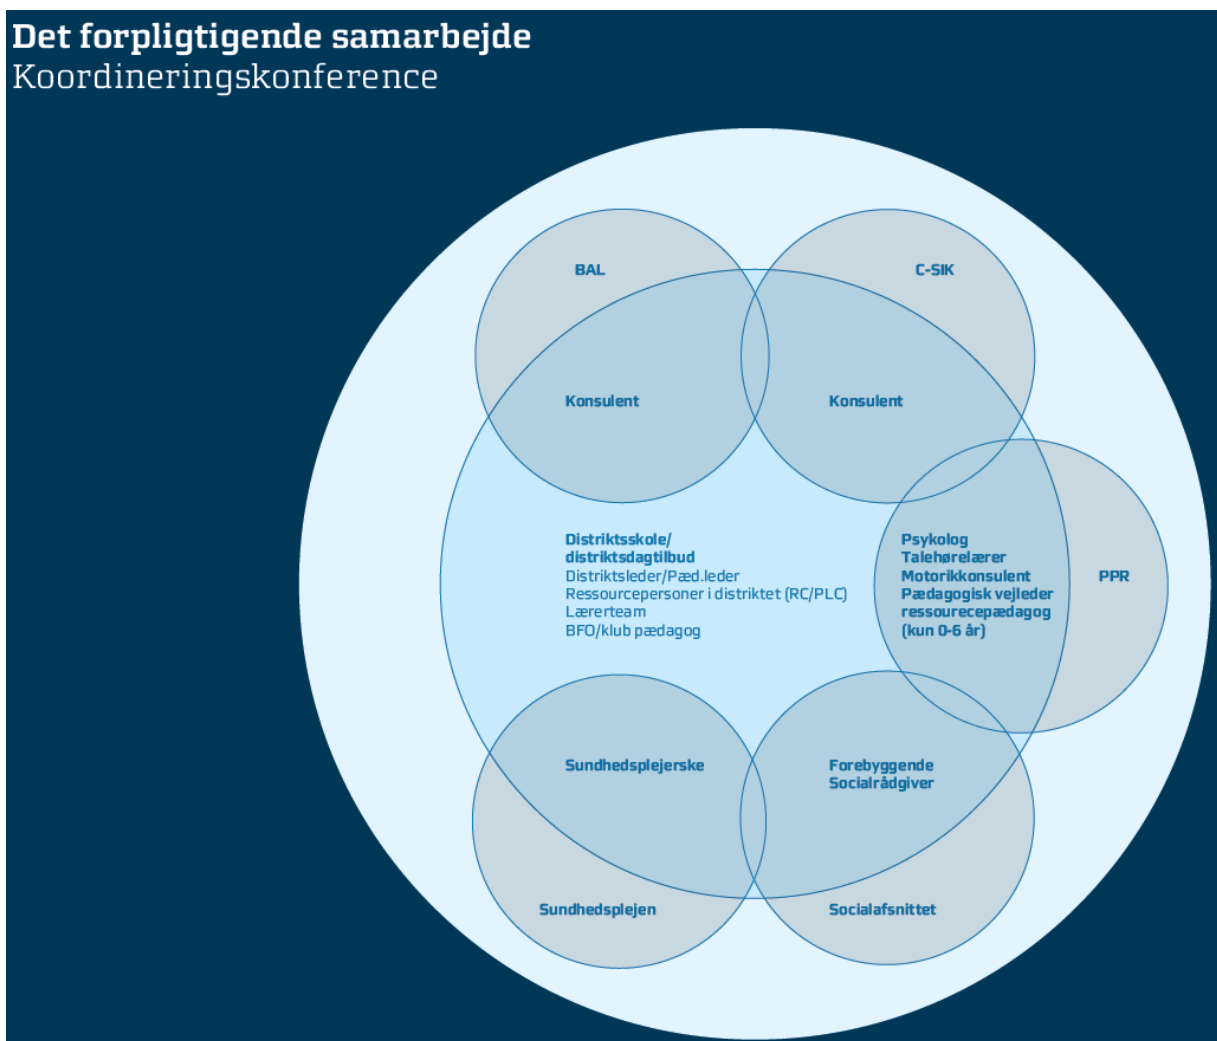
Det forpligtigende samarbejde
Koordineringskonference

BAL

C-SIK

Konsulent

Konsulent

Distriktsskole/
distriktsdagtilbud
Distriktsleder/Pæd.leder
Ressourcepersoner i distriktet (RC/PLC)
Lærerteam
BFO/klub pædagog

Psykolog
Talehørelærer
Motorikkonsulent
Pædagogisk vejleder
ressourcepædagog
(kun 0-6 år)

PPR

Sundhedsplejerske

Forebyggende
Socialrådgiver

Sundhedsplejen

Socialafsnittet